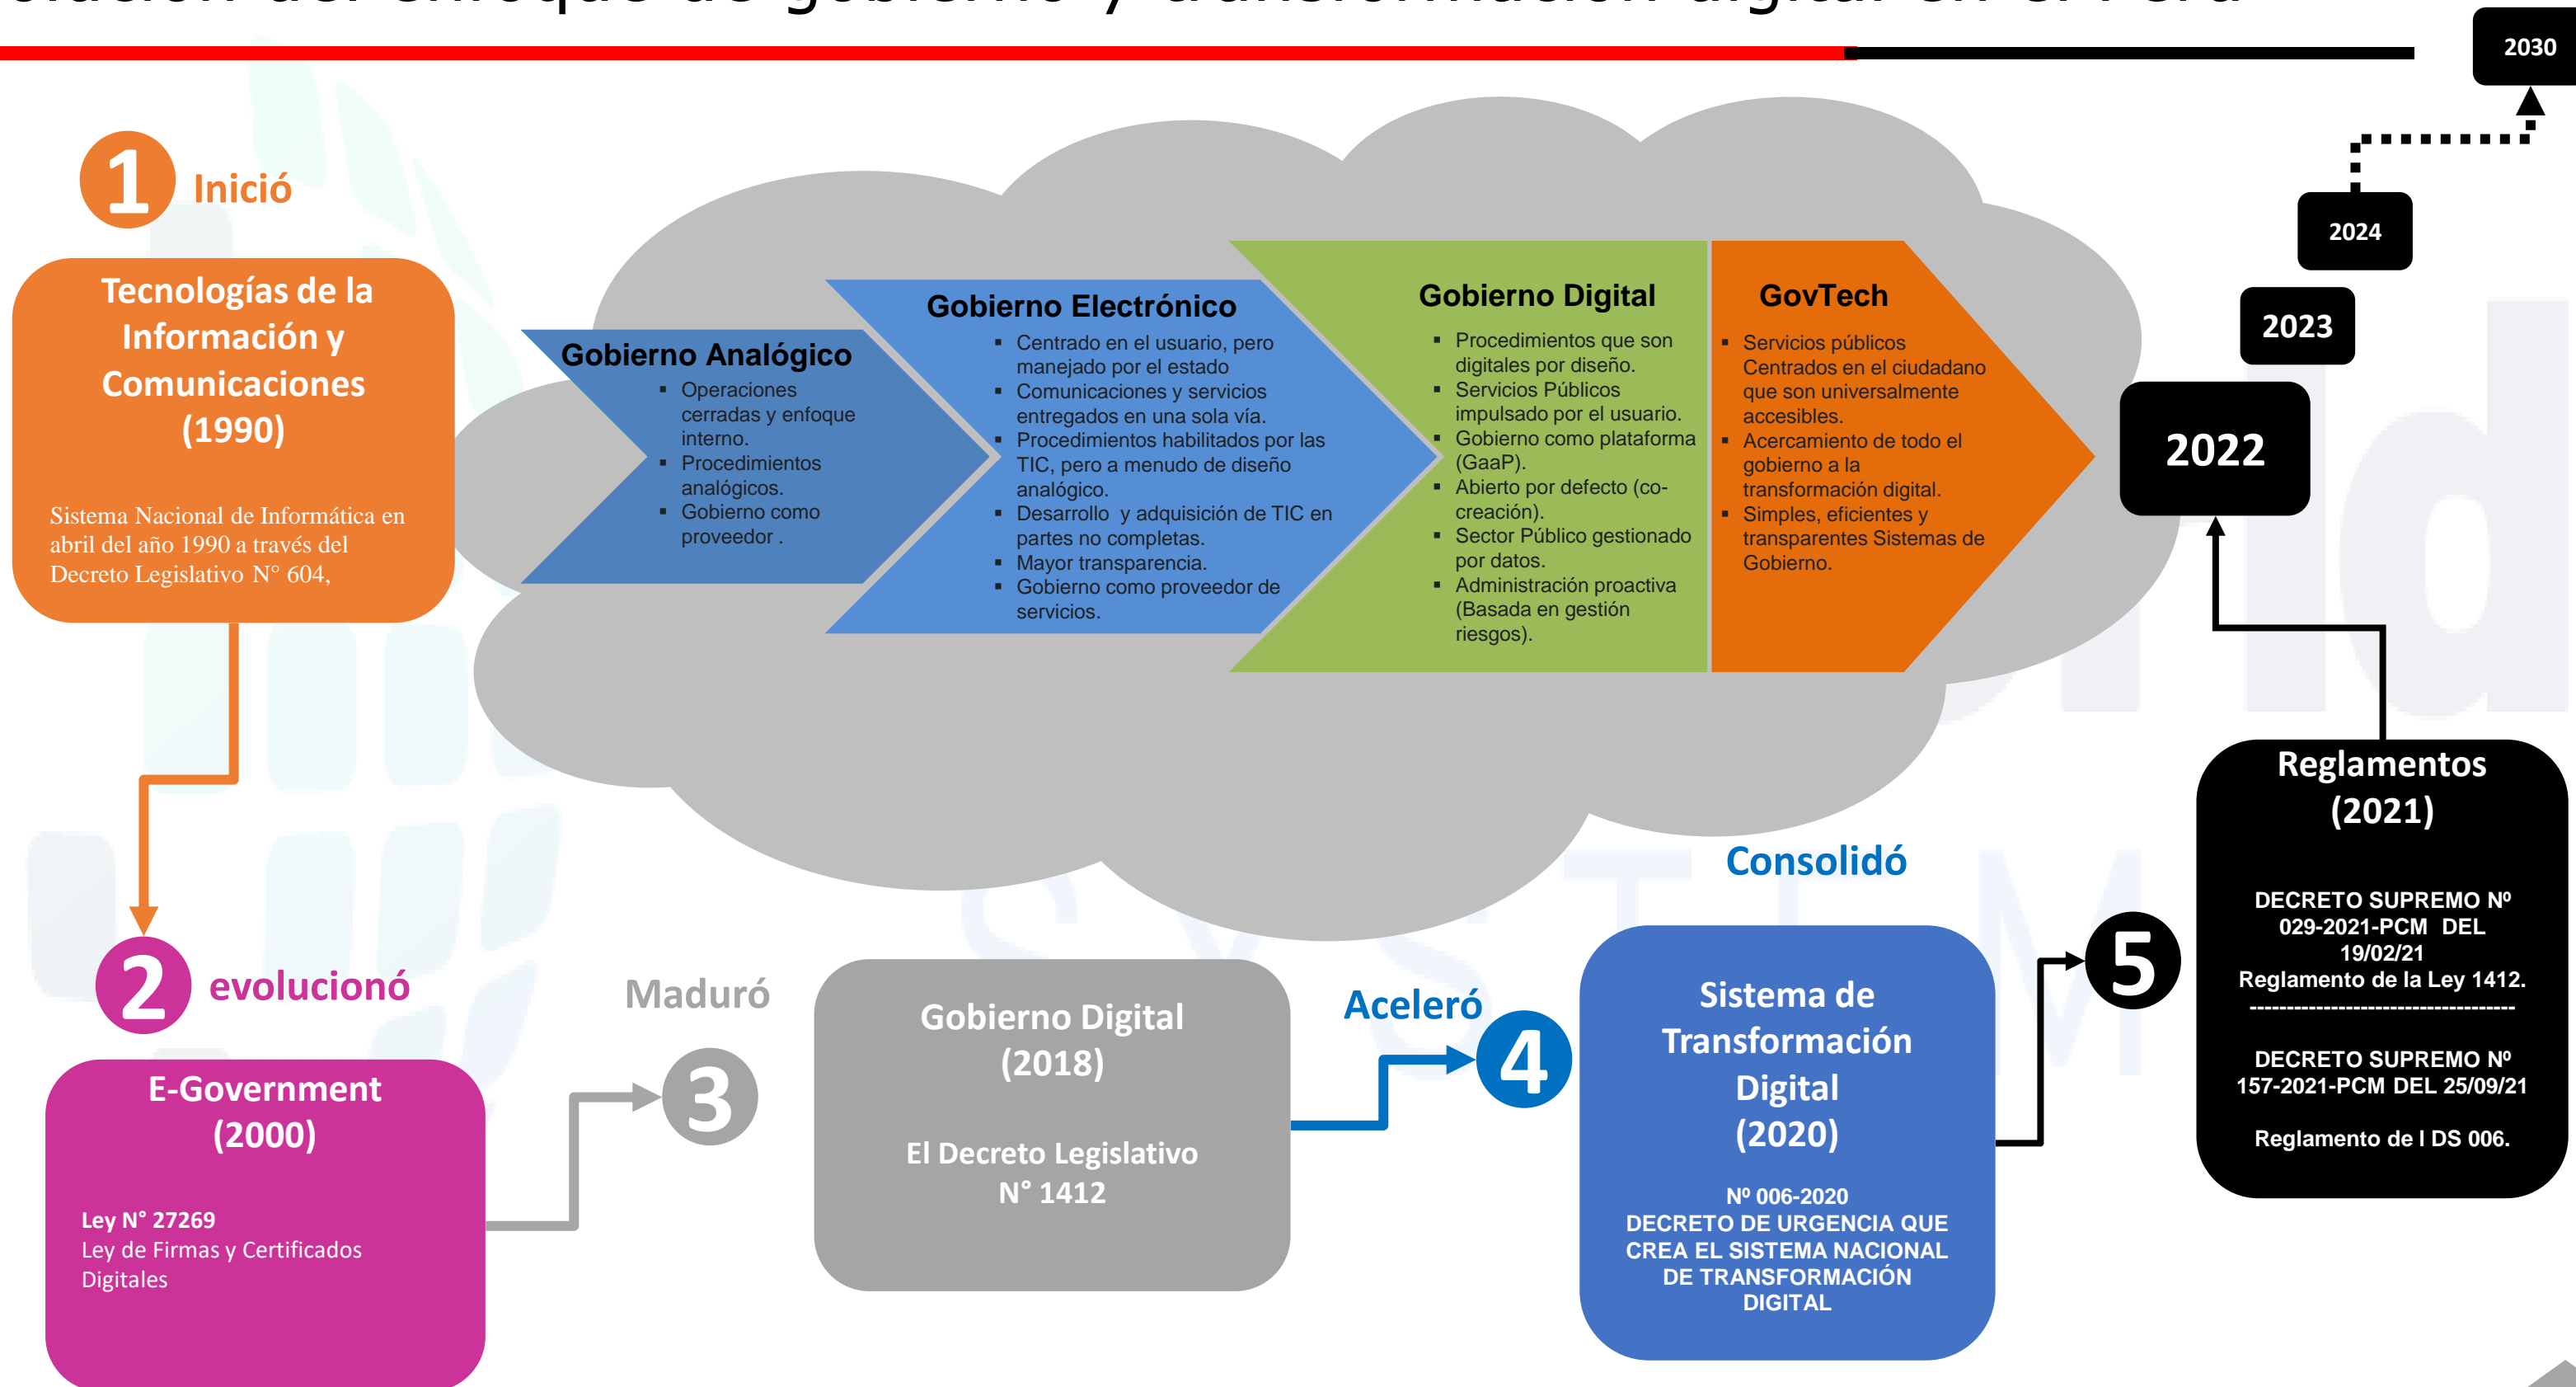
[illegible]

2030

2024

2023

2022

1 Inició

Tecnologías de la Información y Comunicaciones (1990)

Sistema Nacional de Informática en abril del año 1990 a través del Decreto Legislativo N° 604,

Gobierno Analógico
- Operaciones cerradas y enfoque interno.
- Procedimientos analógicos.
- Gobierno como proveedor .

Gobierno Electrónico
- Centrado en el usuario, pero manejado por el estado
- Comunicaciones y servicios entregados en una sola vía.
- Procedimientos habilitados por las TIC, pero a menudo de diseño analógico.
- Desarrollo y adquisición de TIC en partes no completas.
- Mayor transparencia.
- Gobierno como proveedor de servicios.

Gobierno Digital
- Procedimientos que son digitales por diseño.
- Servicios Públicos impulsado por el usuario.
- Gobierno como plataforma (GaaP).
- Abierto por defecto (co-creación).
- Sector Público gestionado por datos.
- Administración proactiva (Basada en gestión riesgos).

GovTech
- Servicios públicos Centrados en el ciudadano que son universalmente accesibles.
- Acercamiento de todo el gobierno a la transformación digital.
- Simples, eficientes y transparentes Sistemas de Gobierno.

Reglamentos (2021)

DECRETO SUPREMO Nº 029-2021-PCM DEL 19/02/21
Reglamento de la Ley 1412.
------------------------------------

DECRETO SUPREMO Nº 157-2021-PCM DEL 25/09/21

Reglamento de l DS 006.

Consolidó

5

2 evolucionó

E-Government (2000)

Ley N° 27269
Ley de Firmas y Certificados Digitales

Maduró

3

Gobierno Digital (2018)

El Decreto Legislativo N° 1412

Aceleró

4

Sistema de Transformación Digital (2020)

Nº 006-2020
DECRETO DE URGENCIA QUE CREA EL SISTEMA NACIONAL DE TRANSFORMACIÓN DIGITAL